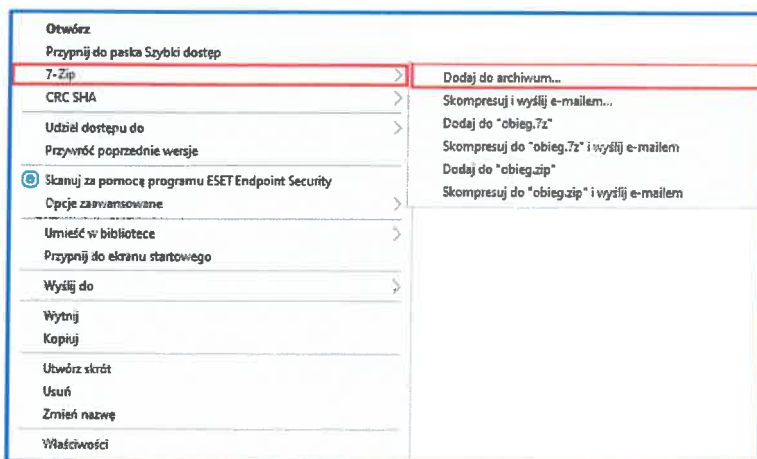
Otwórz
Przypnij do paska Szybki dostęp
7-Zip
CRC SHA
Udziel dostępu do
Przywróć poprzednie wersje
Skanuj za pomocą programu ESET Endpoint Security
Opcje zaawansowane
Umieść w bibliotece
Przypnij do ekranu startowego
Wyślij do
Wytnij
Kopiuj
Utwórz skrót
Usuń
Zmień nazwę
Właściwości

Dodaj do archiwum...
Skompresuj i wyślij e-mailem...
Dodaj do "obieg.7z"
Skompresuj do "obieg.7z" i wyślij e-mailem
Dodaj do "obieg.zip"
Skompresuj do "obieg.zip" i wyślij e-mailem